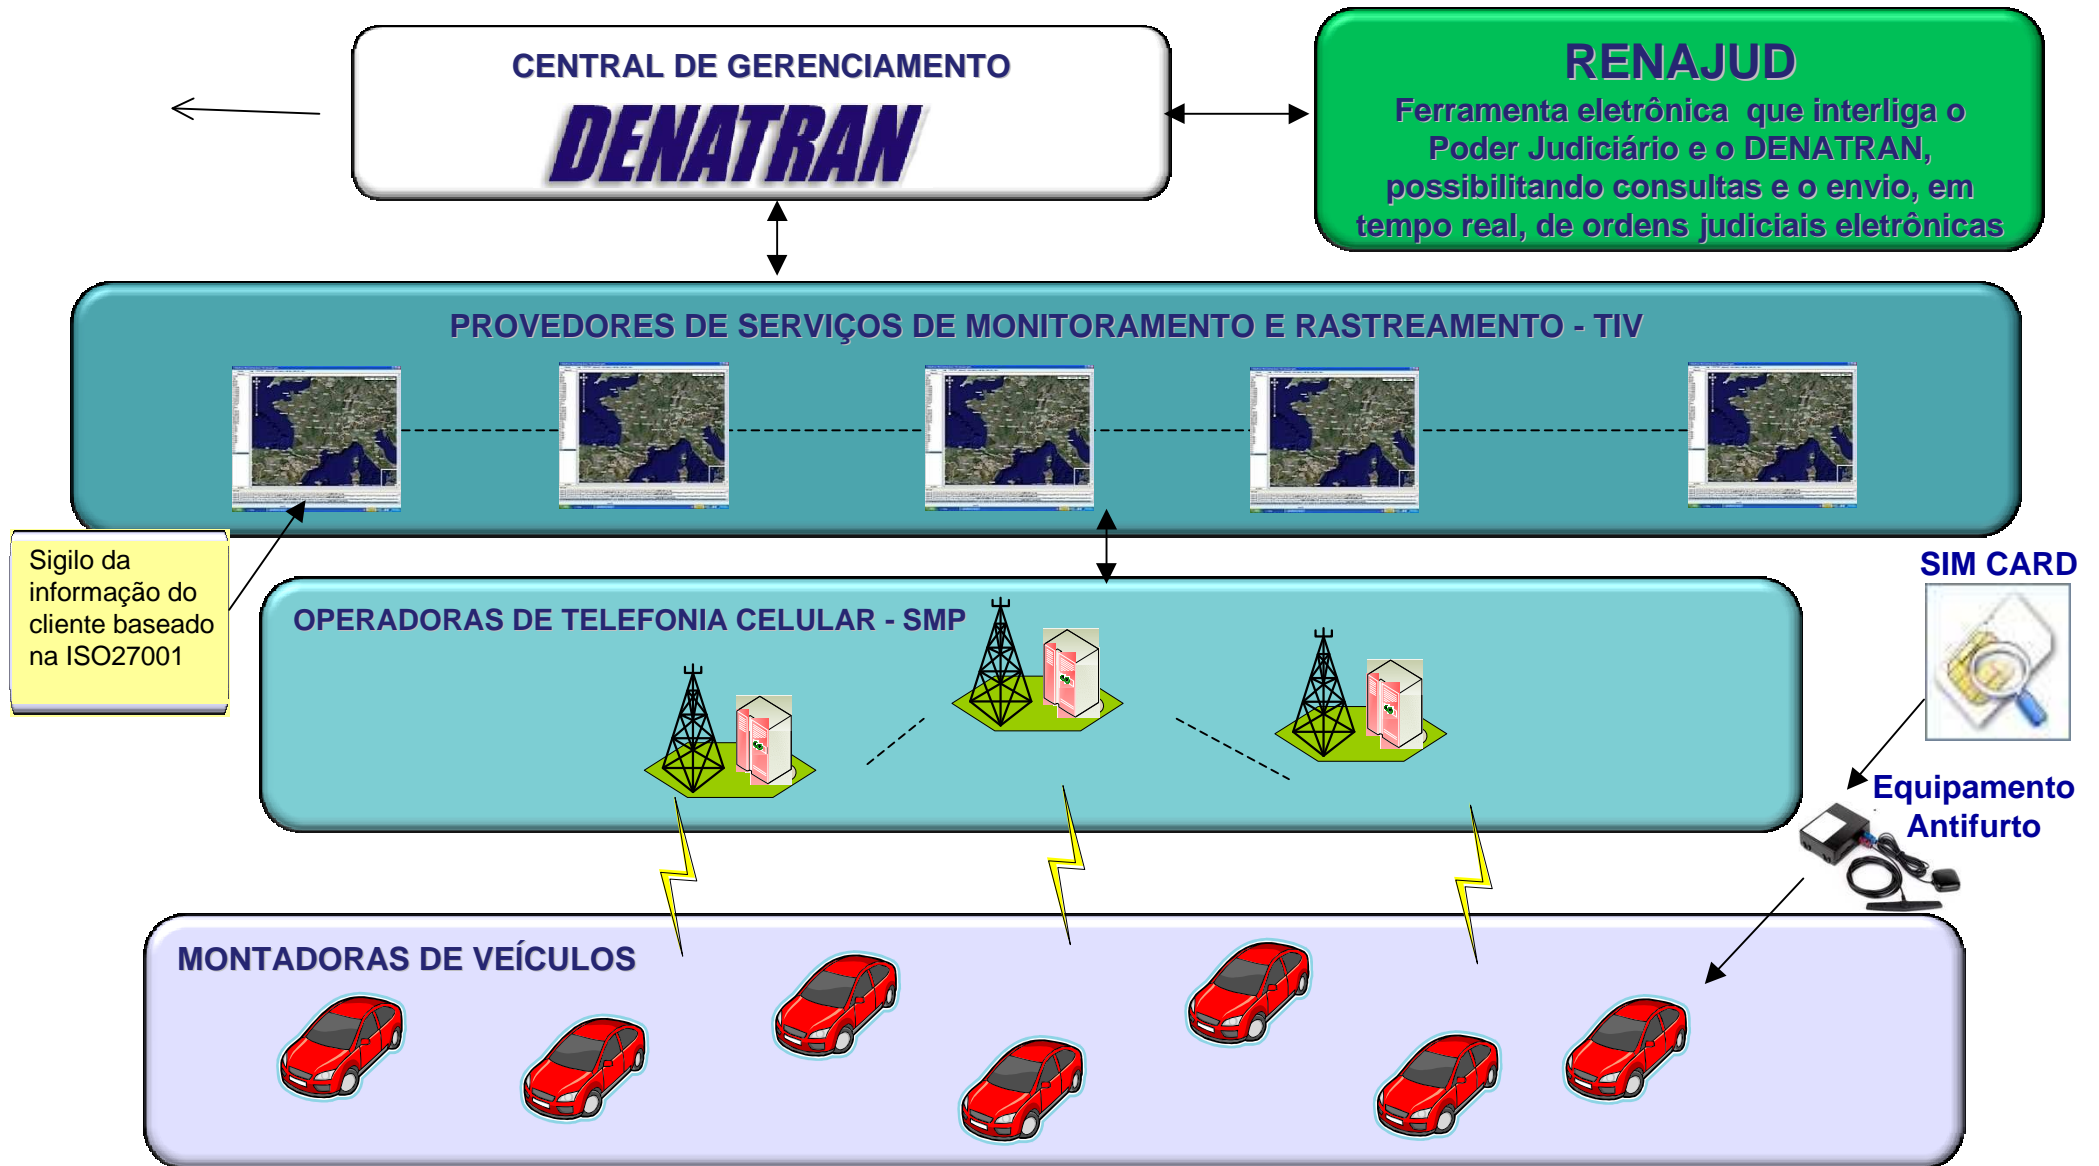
CENTRAL DE GERENCIAMENTO

DENATRAN

RENAJUD

Ferramenta eletrônica que interliga o Poder Judiciário e o DENATRAN, possibilitando consultas e o envio, em tempo real, de ordens judiciais eletrônicas

PROVEDORES DE SERVIÇOS DE MONITORAMENTO E RASTREAMENTO - TIV

Sigilo da informação do cliente baseado na ISO27001

SIM CARD

OPERADORAS DE TELEFONIA CELULAR - SMP

Equipamento Antifurto

MONTADORAS DE VEÍCULOS